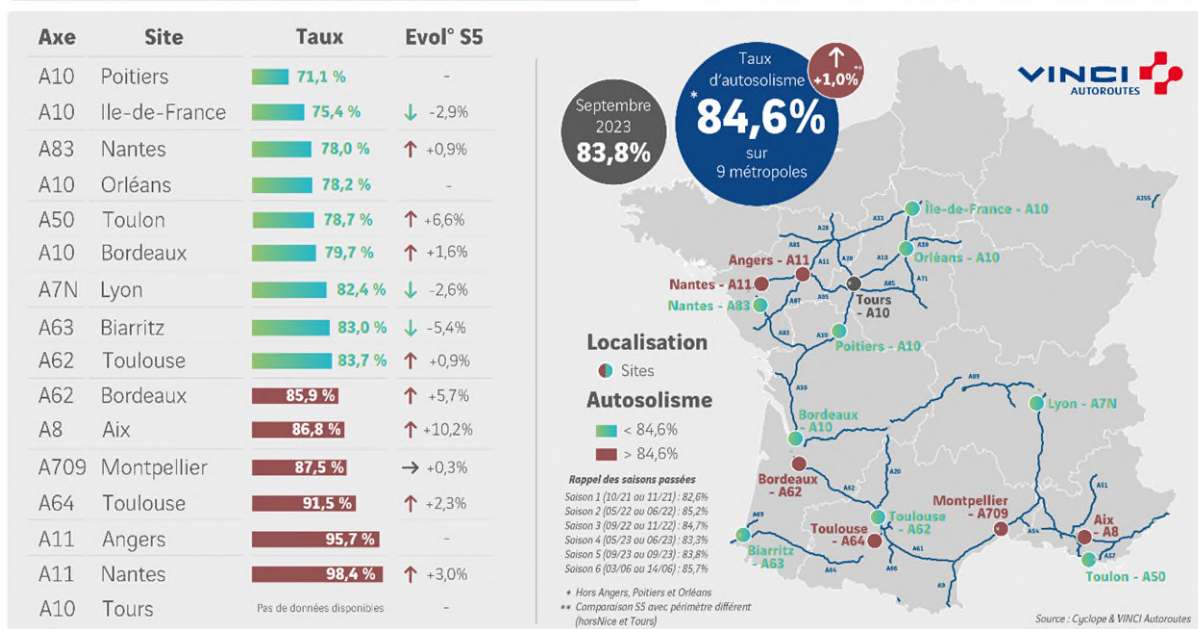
| Axe | Site | Taux | Evol° S5 |
|---|---|---|---|
| A10 | Poitiers | 71,1 % | - |
| A10 | Ile-de-France | 75,4 % | ↓ -2,9% |
| A83 | Nantes | 78,0 % | ↑ +0,9% |
| A10 | Orléans | 78,2 % | - |
| A50 | Toulon | 78,7 % | ↑ +6,6% |
| A10 | Bordeaux | 79,7 % | ↑ +1,6% |
| A7N | Lyon | 82,4 % | ↓ -2,6% |
| A63 | Biarritz | 83,0 % | ↓ -5,4% |
| A62 | Toulouse | 83,7 % | ↑ +0,9% |
| A62 | Bordeaux | 85,9 % | ↑ +5,7% |
| A8 | Aix | 86,8 % | ↑ +10,2% |
| A709 | Montpellier | 87,5 % | → +0,3% |
| A64 | Toulouse | 91,5 % | ↑ +2,3% |
| A11 | Angers | 95,7 % | - |
| A11 | Nantes | 98,4 % | ↑ +3,0% |
| A10 | Tours | Pas de données disponibles | |

Septembre 2023 83,8%

Taux d'autosolisme * 84,6% sur 9 métropoles

↑ +1,0% **

VINCI AUTOROUTES

Île-de-France - A10
Angers - A11
Orléans - A10
Nantes - A11
Nantes - A83
Tours - A10
Poitiers - A10
Bordeaux - A10
Lyon - A7N
Bordeaux - A62
Montpellier - A709
Toulouse - A62
Toulouse - A64
Aix - A8
Biarritz - A63
Toulon - A50

A155 A13 A28 A83 A11 A10 A19 A71 A85 A87 A28 A89 A20 A62 A61 A9 A63 A64 A51 A57 A7

Localisation
Sites
Autosolisme
< 84,6%
> 84,6%

Rappel des saisons passées
Saison 1 (10/21 ou 11/21) : 82,6%
Saison 2 (05/22 ou 06/22) : 85,2%
Saison 3 (09/22 ou 11/22) : 84,7%
Saison 4 (05/23 ou 06/23) : 83,3%
Saison 5 (09/23 ou 09/23) : 83,8%
Saison 6 (03/06 ou 14/06) : 85,7%

* Hors Angers, Poitiers et Orléans
** Comparaison S5 avec périmètre différent (horsNice et Tours)

Source : Cyclope & VINCI Autoroutes